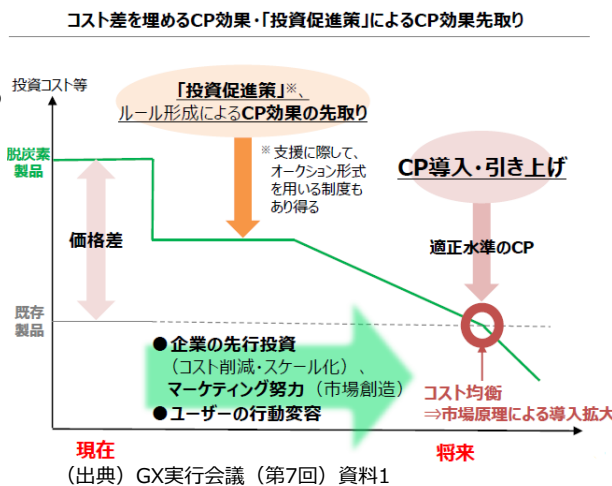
コスト差を埋めるCP効果・「投資促進策」によるCP効果先取り

投資コスト等

「投資促進策」※、ルール形成によるCP効果の先取り

脱炭素製品

※支援に際して、オークション形式を用いる制度もあり得る

CP導入・引き上げ

価格差

適正水準のCP

既存製品

●企業の先行投資
（コスト削減・スケール化）、
マーケティング努力（市場創造）
●ユーザーの行動変容

コスト均衡
⇒市場原理による導入拡大

現在

将来

（出典）GX実行会議（第7回）資料1